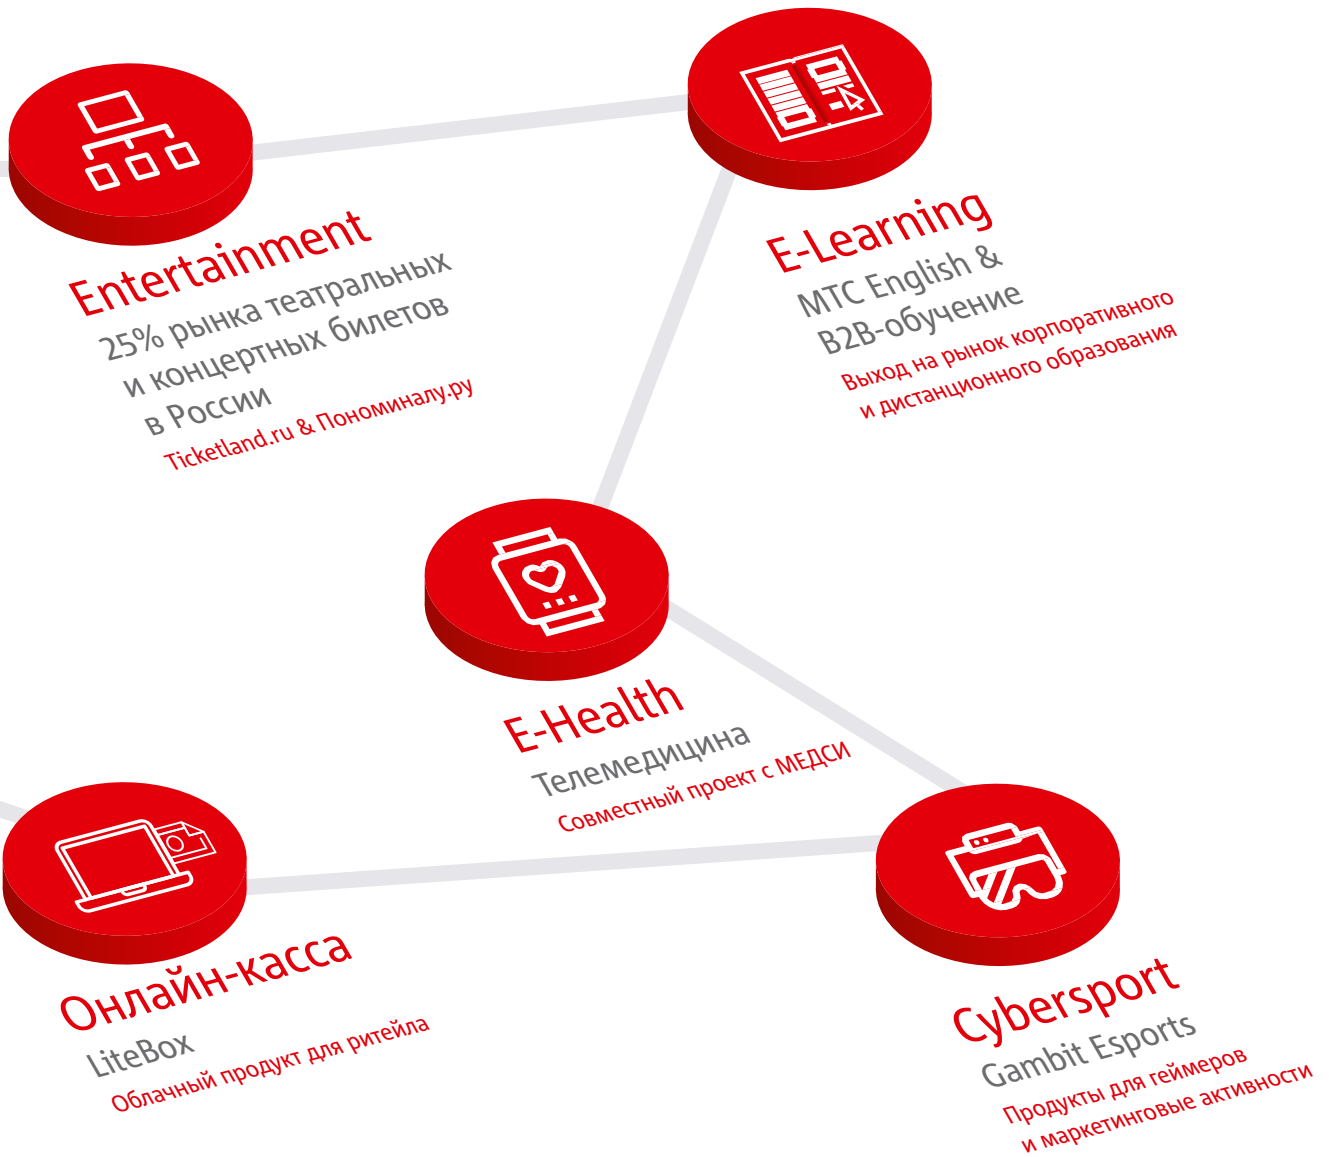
Entertainment
25% рынка театральных и концертных билетов в России
Ticketland.ru & Пономиналу.ру

E-Learning
МТС English & B2B-обучение
Выход на рынок корпоративного и дистанционного образования

E-Health
Телемедицина
Совместный проект с МЕДСИ

Онлайн-касса
LiteBox
Облачный продукт для ритейла

Cybersport
Gambit Esports
Продукты для геймеров и маркетинговые активности